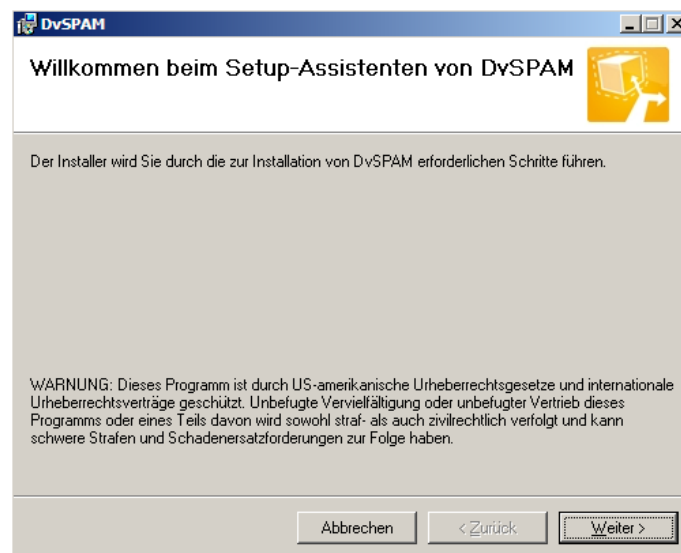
DvSPAM

Willkommen beim Setup-Assistenten von DvSPAM

Der Installer wird Sie durch die zur Installation von DvSPAM erforderlichen Schritte führen.

WARNUNG: Dieses Programm ist durch US-amerikanische Urheberrechtsgesetze und internationale Urheberrechtsverträge geschützt. Unbefugte Vervielfältigung oder unbefugter Vertrieb dieses Programms oder eines Teils davon wird sowohl straf- als auch zivilrechtlich verfolgt und kann schwere Strafen und Schadenersatzforderungen zur Folge haben.

Abbrechen

< Zurück

Weiter >